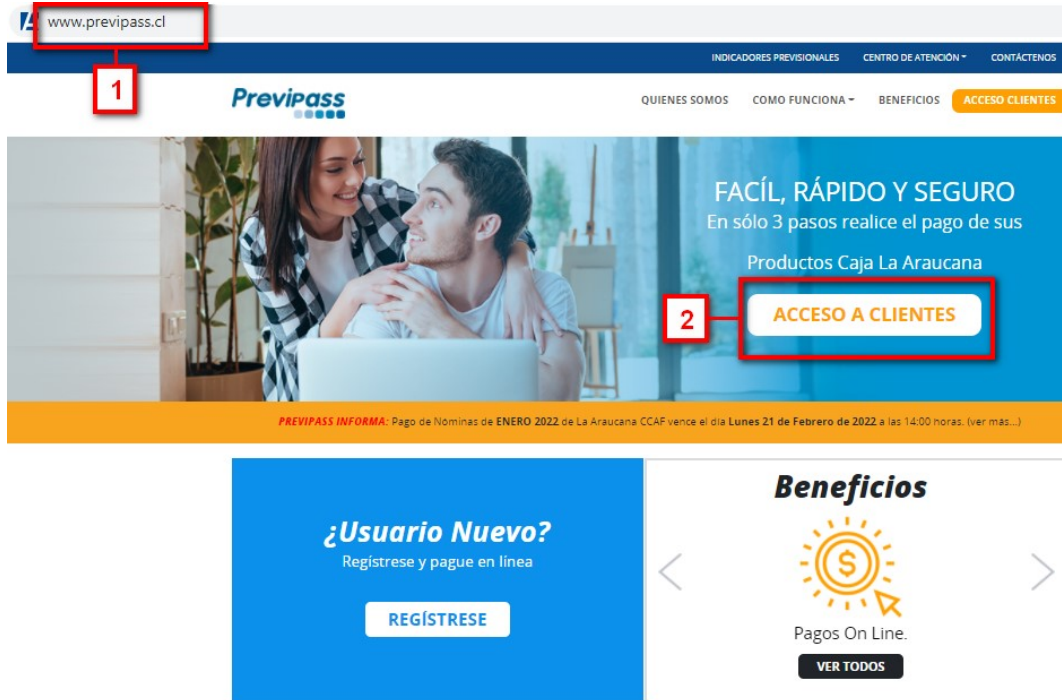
www.previpass.cl

1

INDICADORES PREVISIONALES CENTRO DE ATENCIÓN CONTÁCTENOS

Previpass

QUIENES SOMOS COMO FUNCIONA BENEFICIOS ACCESO CLIENTES

FACÍL, RÁPIDO Y SEGURO
En sólo 3 pasos realice el pago de sus

Productos Caja La Araucana

2

ACCESO A CLIENTES

PREVIPASS INFORMA: Pago de Nominas de ENERO 2022 de La Araucana CCAF vence el dia Lunes 21 de Febrero de 2022 a las 14:00 horas. (ver más...)

¿Usuario Nuevo?
Regístrese y pague en línea

REGÍSTRESE

Beneficios

Pagos On Line.

VER TODOS